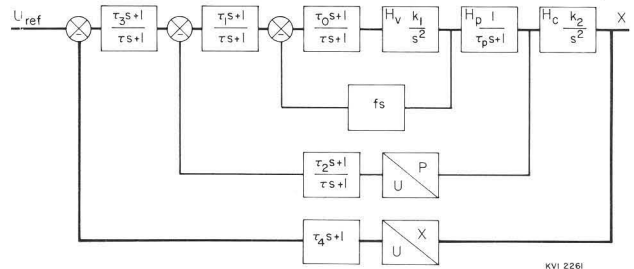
$U_{ref}$

$\frac{\tau_3 s+1}{\tau s+1}$

$\frac{\tau_1 s+1}{\tau s+1}$

$\frac{\tau_0 s+1}{\tau s+1}$

$H_v \frac{k_1}{s^2}$

$H_p \frac{1}{\tau_p s+1}$

$H_c \frac{k_2}{s^2}$

X

fs

$\frac{\tau_2 s+1}{\tau s+1}$

U P

$\tau_4 s+1$

U X

KVI 2261